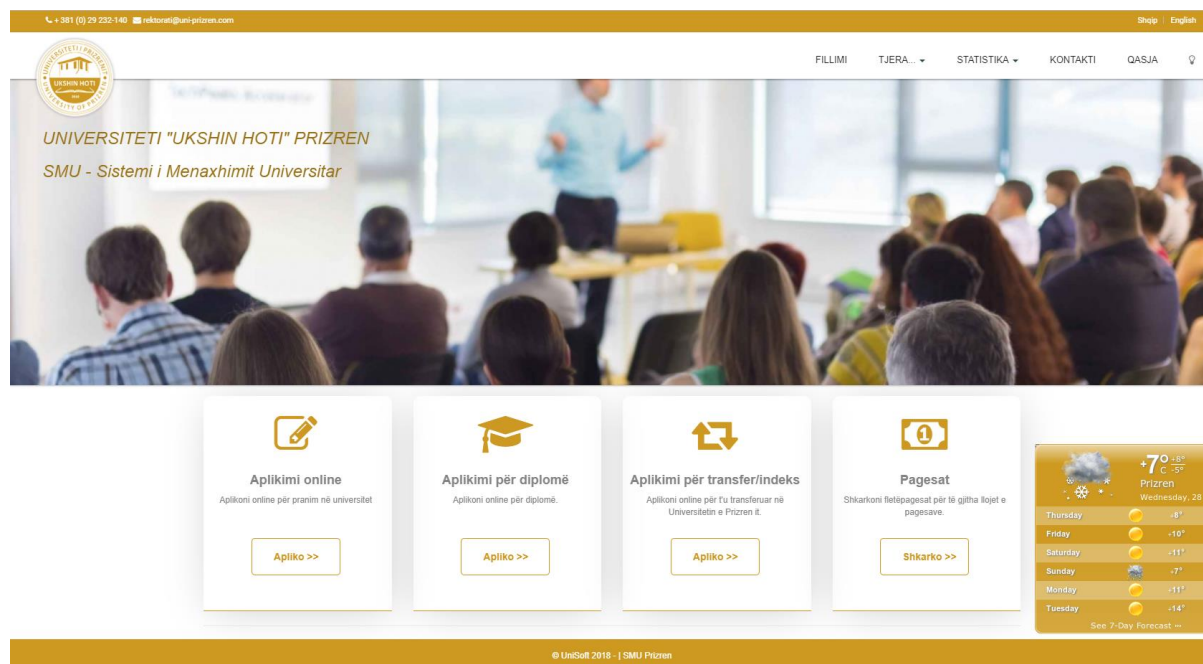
+381 (0) 29 232-140 rektorati@uni-prizren.com

Shqip | English

UNIVERSITETI PRIZREN UKSHIN HOTI UNIVERSITY OF PRIZREN

FILLIMI TJERA... STATISTIKA KONTAKTI QASJA

UNIVERSITETI "UKSHIN HOTI" PRIZREN

SMU - Sistemi i Menaxhimit Universitar

Aplikimi online
Aplikoni online për pranim në universitet
Apliko >>

Aplikimi për diplomë
Aplikoni online për diplomë.
Apliko >>

Aplikimi për transfer/indeks
Aplikoni online për t'u transferuar në Universitetin e Prizren it.
Apliko >>

Pagesat
Shkarkoni fletëpagesat për të gjitha llojet e pagesave.
Shkarko >>

+7° C +8° -5°
Prizren
Wednesday, 28

| | |
|---|---|
| Thursday | +8° |
| Friday | +10° |
| Saturday | +11° |
| Sunday | +7° |
| Monday | +11° |
| Tuesday | +14° |

See 7-Day Forecast

© UniSoft 2018 - | SMU Prizren